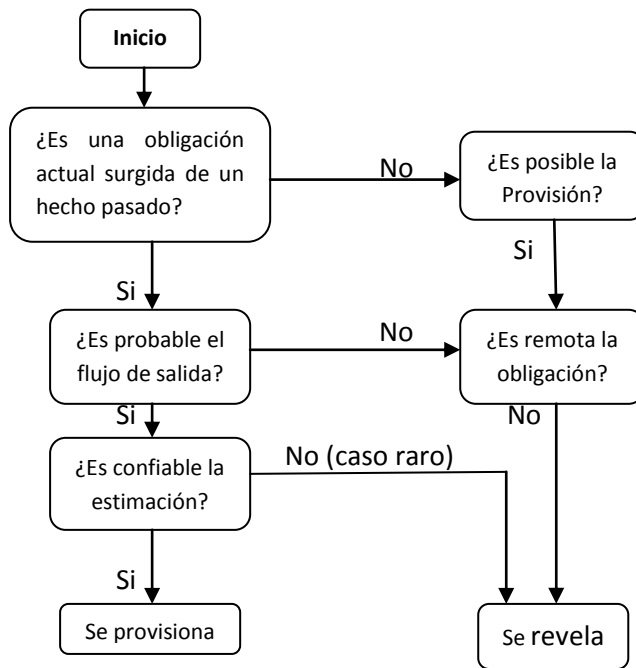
Inicio

¿Es una obligación actual surgida de un hecho pasado?

No

¿Es posible la Provisión?

Si

Si

¿Es probable el flujo de salida?

No

¿Es remota la obligación?

Si

No

¿Es confiable la estimación?

No (caso raro)

Si

Se provisiona

Se revela